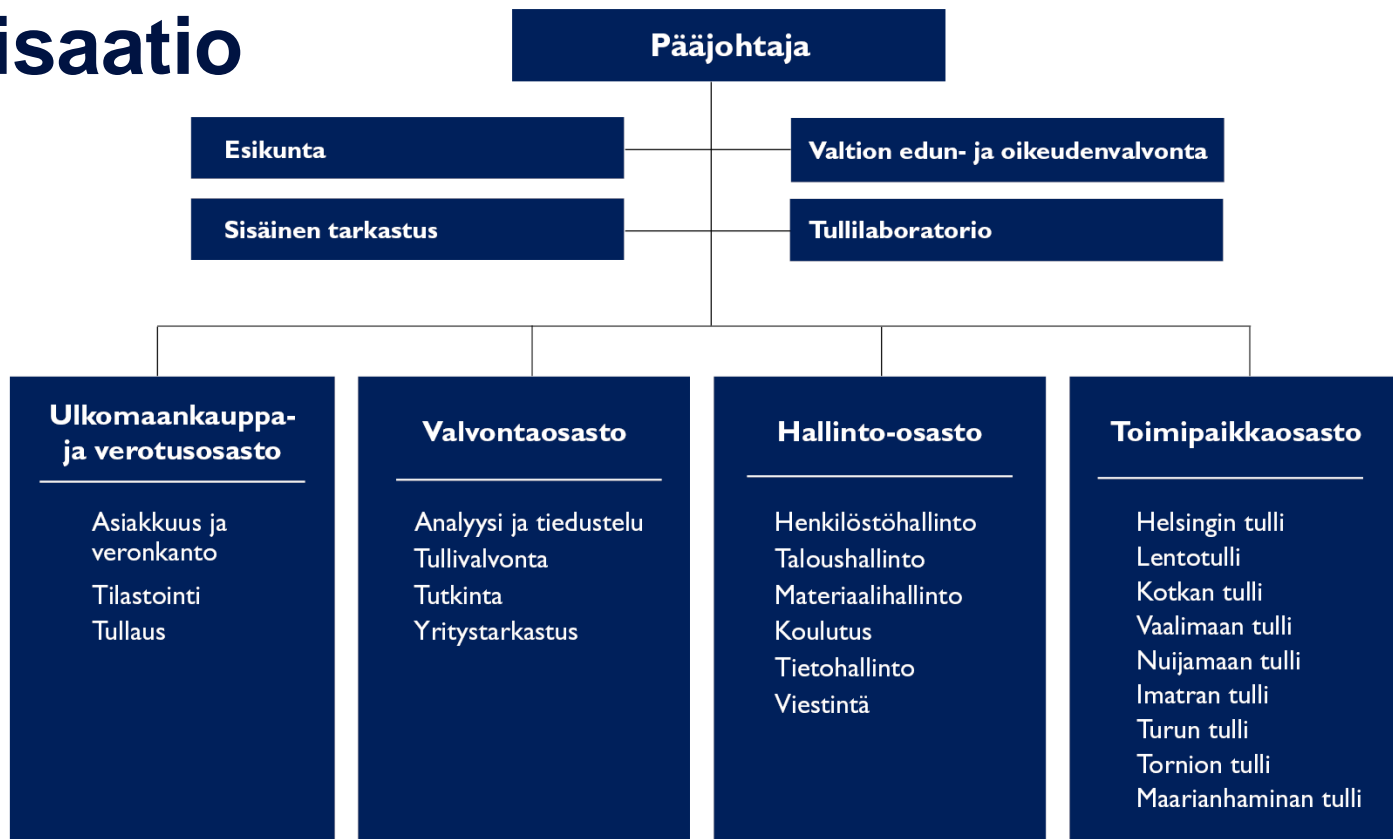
isaatio

Pääjohtaja

Esikunta

Valtion edun- ja oikeudenvalvonta

Sisäinen tarkastus

Tullilaboratorio

Ulkomaankauppa- ja verotusosasto

Asiakkuus ja veronkanto
Tilastointi
Tullaus

Valvontaosasto

Analyysi ja tiedustelu
Tullivalvonta
Tutkinta
Yritystarkastus

Hallinto-osasto

Henkilöstöhallinto
Taloushallinto
Materiaalihallinto
Koulutus
Tietohallinto
Viestintä

Toimipaikkaosasto

Helsingin tulli
Lentotulli
Kotkan tulli
Vaalimaan tulli
Nuijamaan tulli
Imatran tulli
Turun tulli
Tornion tulli
Maarianhaminan tulli